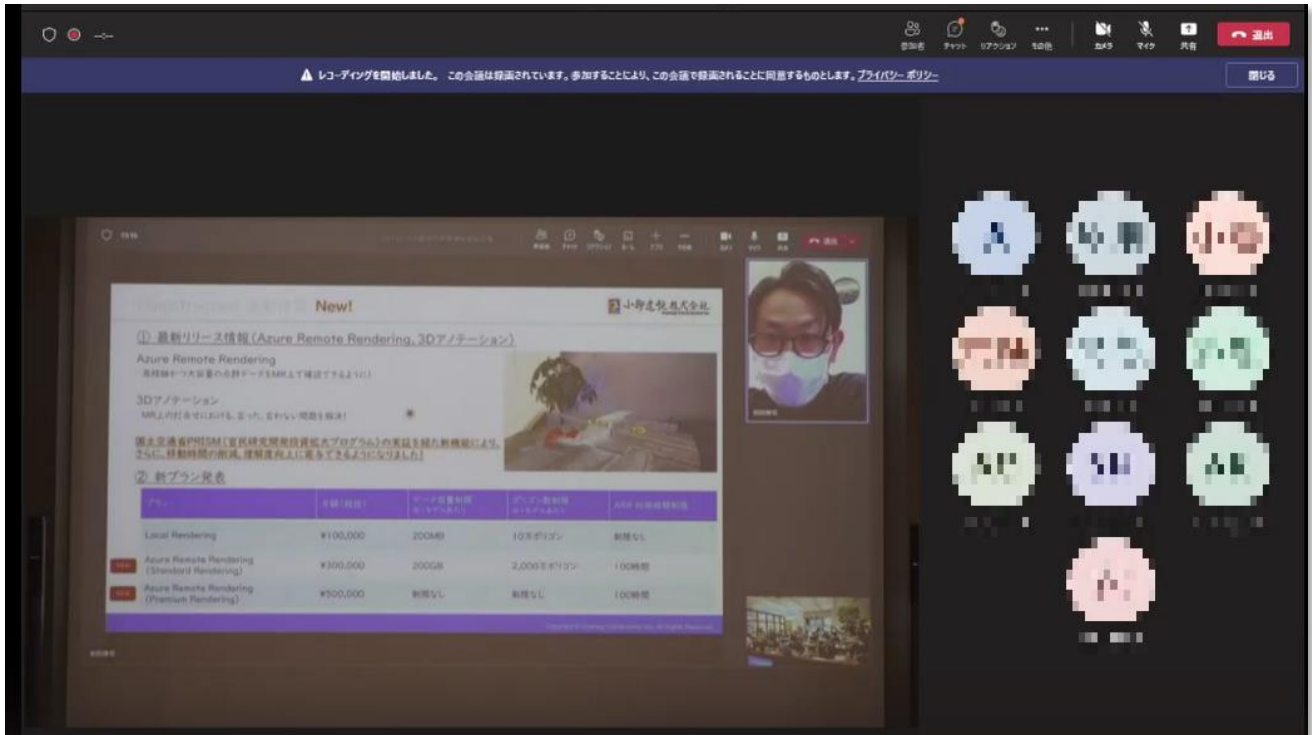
参加者 チャット リアクション その他 カメラ マイク 共有 退出

レコーディングを開始しました。 この会議は録画されています。参加することにより、この会議で録画されることに同意するものとします。プライバシー ポリシー

閉じる

退出

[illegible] New!

小柳建設株式会社

① 最新リリース情報（Azure Remote Rendering、3Dアノテーション）

Azure Remote Rendering
高精細かつ大容量の点群データをMR上で確認できるように!

3Dアノテーション
MR上の打合せにおける、言った、言わない問題を解決!

国土交通省PRISM（官民研究開発投資拡大プログラム）の実証を経た新機能により、さらに、移動時間の削減、理解度向上に貢献できるようになりました!

② 新プラン発表

| プラン | 月額（税抜） | データ容量制限 | ポリゴン数制限 | ARR 利用時間制限 |
|---|---|---|---|---|
| Local Rendering | ¥100,000 | 200MB | 10万ポリゴン | 制限なし |
| NEW Azure Remote Rendering (Standard Rendering) | ¥300,000 | 200GB | 2,000万ポリゴン | 100時間 |
| NEW Azure Remote Rendering (Premium Rendering) | ¥500,000 | 制限なし | 制限なし | 100時間 |

Copyright © Oyanagi Construction Inc. All Rights Reserved.